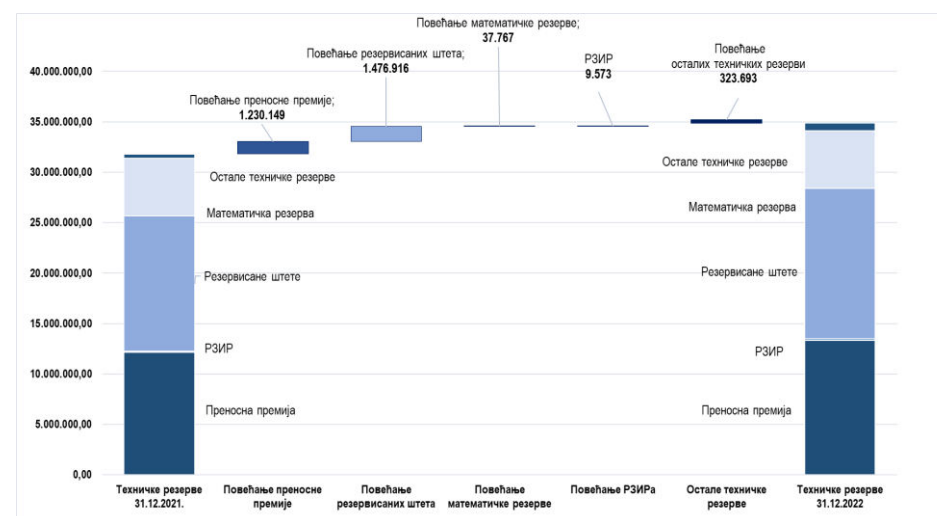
Повећање математичке резерве;
37.767

Повећање резервисаних штета;
1.476.916

РЗИР
9.573

Повећање
осталих техничких резерви
323.693

Повећање преносне премије;
1.230.149

40.000.000,00
35.000.000,00
30.000.000,00
25.000.000,00
20.000.000,00
15.000.000,00
10.000.000,00
5.000.000,00
0,00

Остале техничке резерве
Математичка резерва
Резервисане штете
РЗИР
Преносна премија

Остале техничке резерве
Математичка резерва
Резервисане штете
РЗИР
Преносна премија

Техничке резерве 31.12.2021.
Повећање преносне премије
Повећање резервисаних штета
Повећање математичке резерве
Повећање РЗИРа
Остале техничке резерве
Техничке резерве 31.12.2022